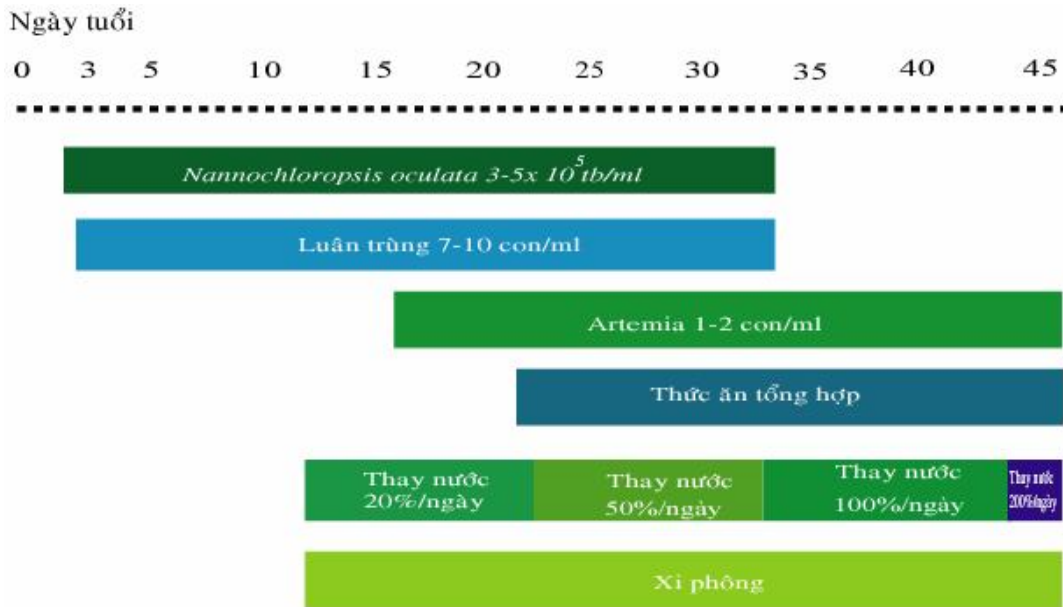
Ngày tuổi

0 3 5 10 15 20 25 30 35 40 45

*Nannochloropsis oculata 3-5x $10^5$ tb/ml*

Luân trùng 7-10 con/ml

Artemia 1-2 con/ml

Thức ăn tổng hợp

Thay nước 20%/ngày

Thay nước 50%/ngày

Thay nước 100%/ngày

Thay nước 200%/ngày

Xi phông